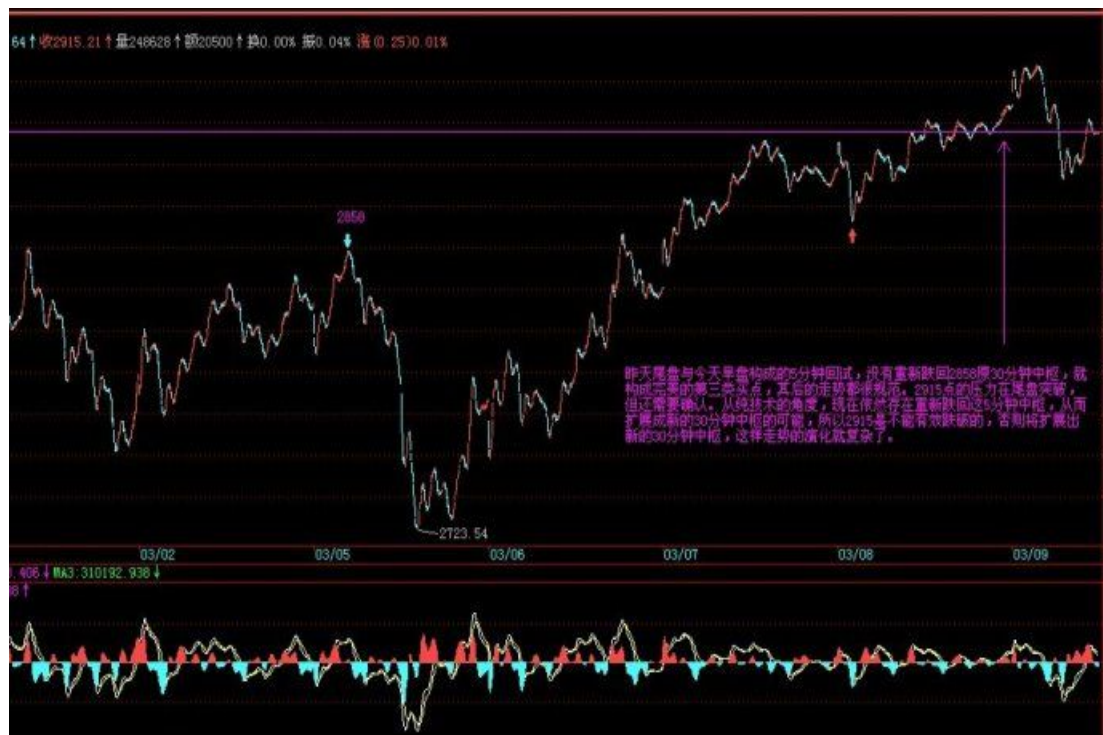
64↑收2915.21↑量248628↑额20500↑换0.00% 振0.04% 涨(0.25)0.01%

2858

2723.54

昨天尾盘与今天早盘构成的5分钟回试，没有重新跌回2858那30分钟中枢，就构成三类的第三类买点，其后的走势都很规范。2915点的压力在尾盘突破，但还需要确认。从纯技术的角度，现在依然存在重新跌回这5分钟中枢，从而扩展成新的30分钟中枢的可能，所以2915是不能有效跌破的，否则将扩展出新的30分钟中枢，这样走势的演化就复杂了。

03/02 03/05 03/06 03/07 03/08 03/09

.406↓MA3:310192.938↓
38↑